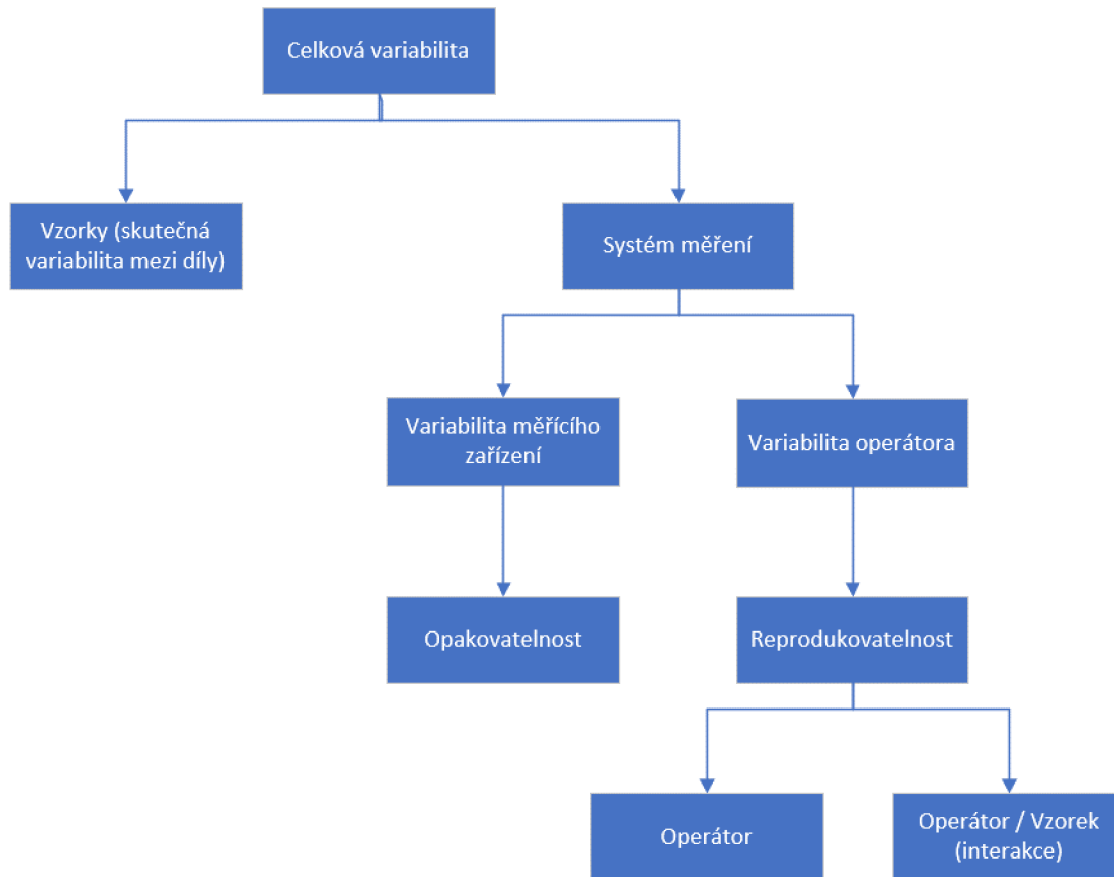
Celková variabilita

Vzorky (skutečná variabilita mezi díly)

Systém měření

Variabilita měřícího zařízení

Variabilita operátora

Opakovatelnost

Reprodukovatelnost

Operátor

Operátor / Vzorek (interakce)